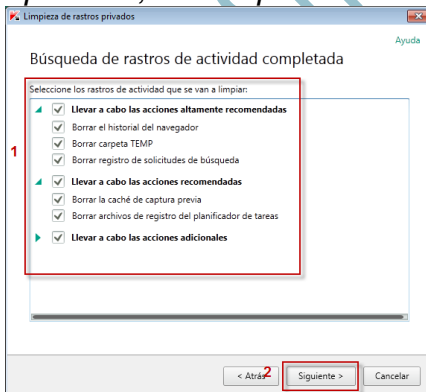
Limpieza de rastros privados

Ayuda

Búsqueda de rastros de actividad completada

Seleccione los rastros de actividad que se van a limpiar:

1

Llevar a cabo las acciones altamente recomendadas

Borrar el historial del navegador

Borrar carpeta TEMP

Borrar registro de solicitudes de búsqueda

Llevar a cabo las acciones recomendadas

Borrar la caché de captura previa

Borrar archivos de registro del planificador de tareas

Llevar a cabo las acciones adicionales

< Atrás 2 Siguiente > Cancelar